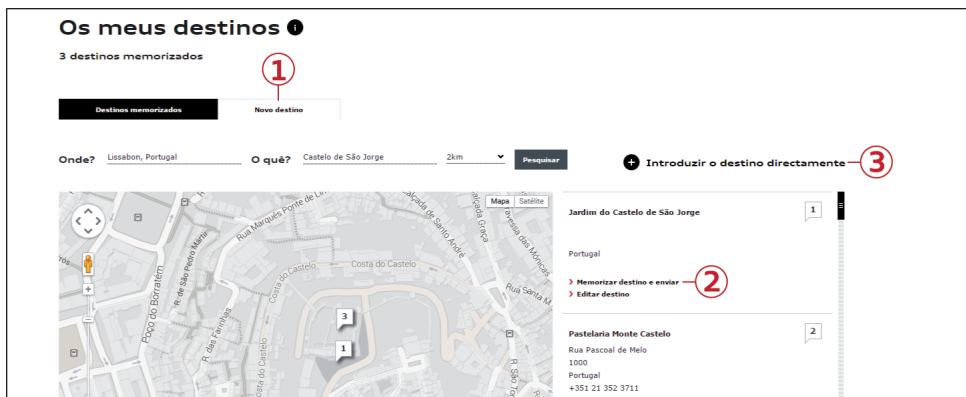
Os meus destinos

3 destinos memorizados

1

Destinos memorizados | Novo destino

Onde? Lissabon, Portugal O quê? Castelo de São Jorge 2km Pesquisar

Introduzir o destino directamente 3

Mapa Satélite

Rua Marquês Ponte de Lima
Costa do Castelo
Costa do Castelo
Poço do Borratém
R. de São Pedro Mártir
R. das Farinhas
Largo de Santo André
Travessa das Mónicas
Rua Santa Marinha
Graça
São Tomé

3
1

Jardim do Castelo de São Jorge 1

Portugal

› Memorizar destino e enviar 2
› Editar destino

Pastelaria Monte Castelo 2
Rua Pascoal de Melo
1000
Portugal
+351 21 352 3711